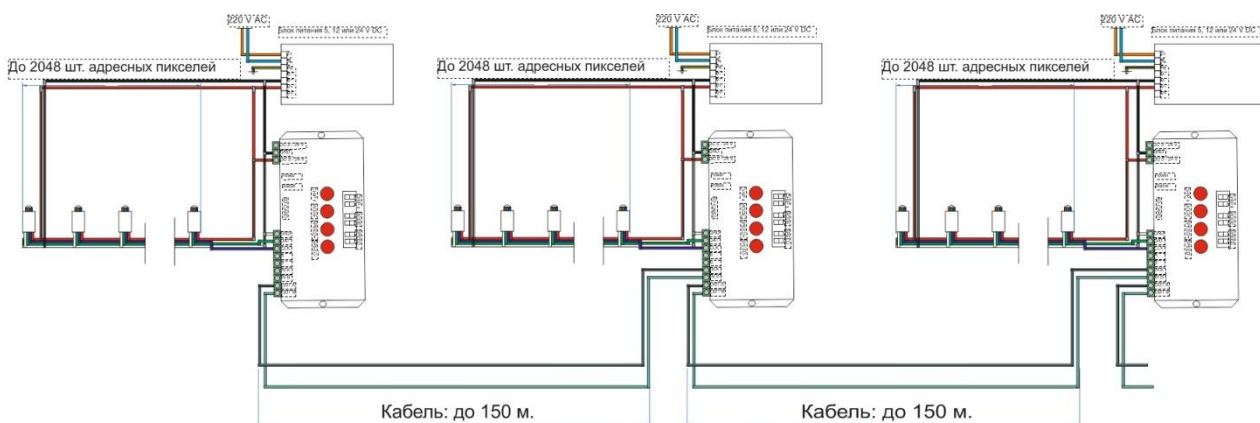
220 V AC
Блок питания 5, 12 или 24 V DC
До 2048 шт. адресных пикселей

220 V AC
Блок питания 5, 12 или 24 V DC
До 2048 шт. адресных пикселей

220 V AC
Блок питания 5, 12 или 24 V DC
До 2048 шт. адресных пикселей

Кабель: до 150 м.
Кабель: до 150 м.